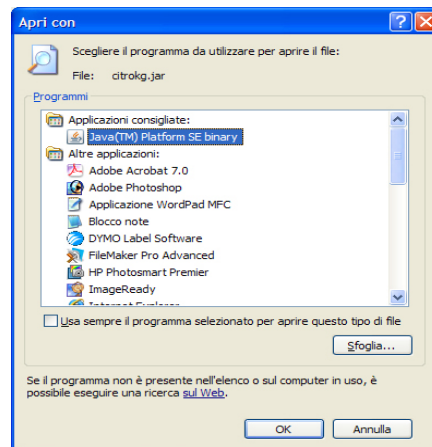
Apri con

Scegliere il programma da utilizzare per aprire il file:

File: citrokg.jar

Programmi

Applicazioni consigliate:
Java(TM) Platform SE binary
Altre applicazioni:
Adobe Acrobat 7.0
Adobe Photoshop
Applicazione WordPad MFC
Blocco note
DYMO Label Software
FileMaker Pro Advanced
HP Photosmart Premier
ImageReady
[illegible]

Usa sempre il programma selezionato per aprire questo tipo di file

Sfoglia...

Se il programma non è presente nell'elenco o sul computer in uso, è possibile eseguire una ricerca sul Web.

OK

Annulla